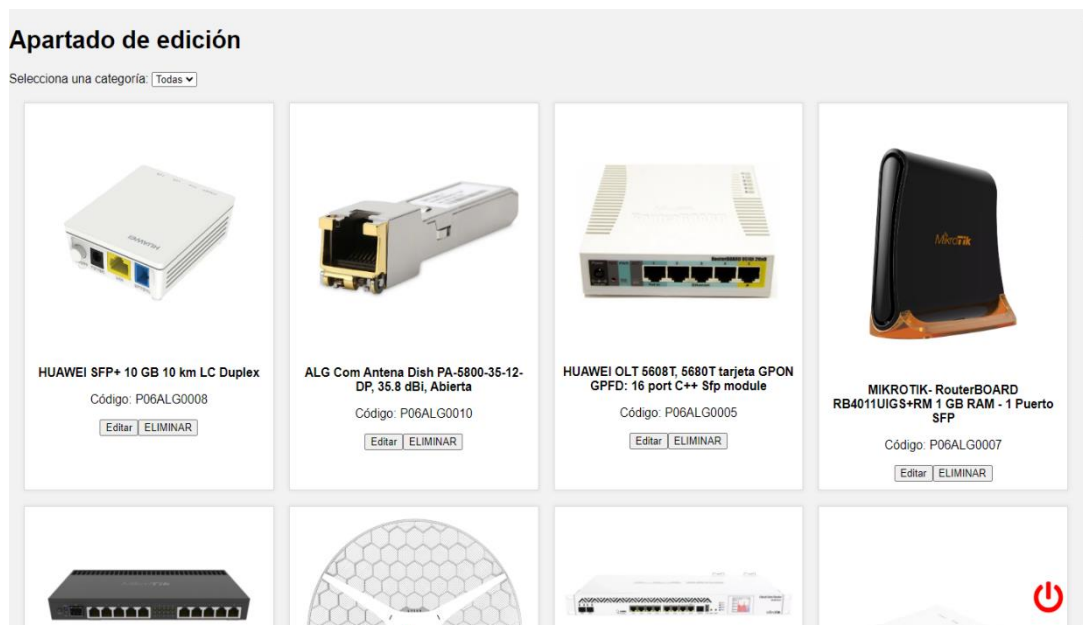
Apartado de edición

Selecciona una categoría: Todas

HUAWEI SFP+ 10 GB 10 km LC Duplex

Código: P06ALG0008

Editar ELIMINAR

ALG Com Antena Dish PA-5800-35-12-DP, 35.8 dBi, Abierta

Código: P06ALG0010

Editar ELIMINAR

HUAWEI OLT 5608T, 5680T tarjeta GPON GPFD: 16 port C++ Sfp module

Código: P06ALG0005

Editar ELIMINAR

MikroTik

MIKROTIK- RouterBOARD RB4011UIGS+RM 1 GB RAM - 1 Puerto SFP

Código: P06ALG0007

Editar ELIMINAR